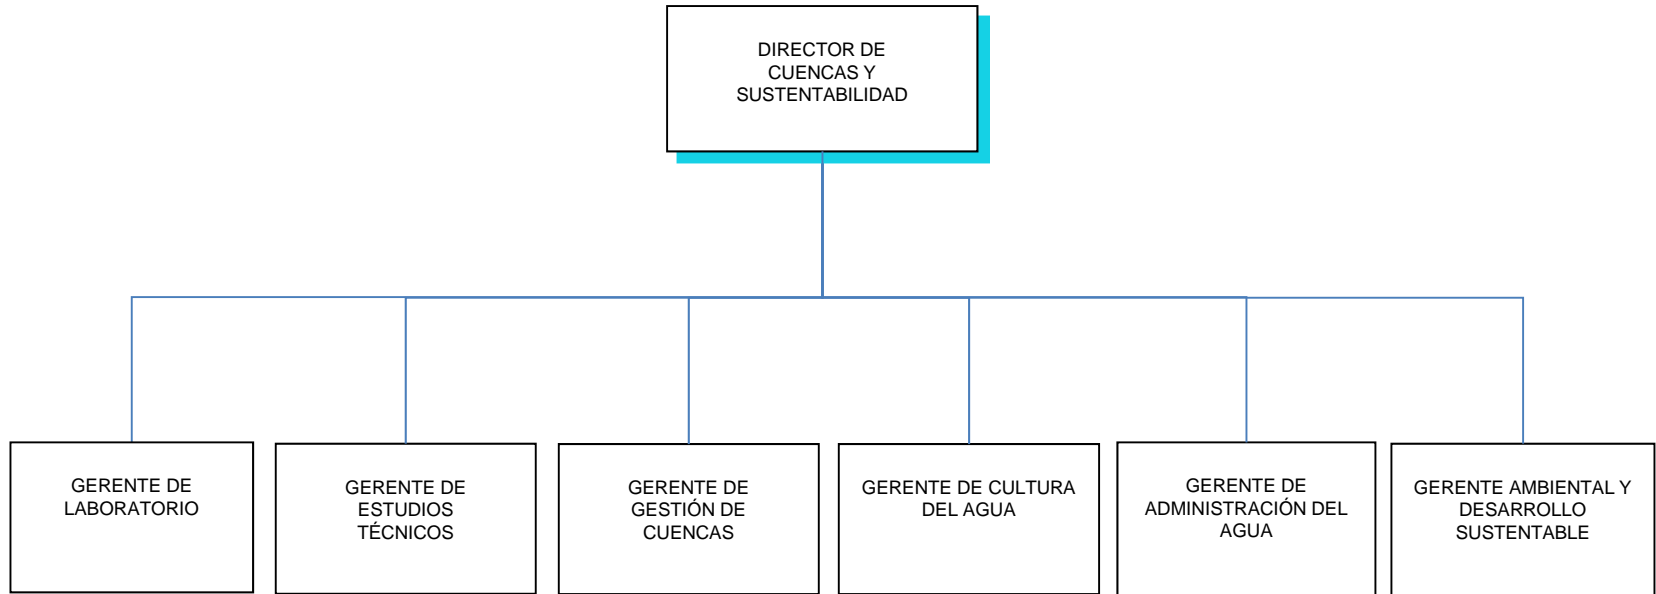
DIRECTOR DE CUENCAS Y SUSTENTABILIDAD

GERENTE DE LABORATORIO

GERENTE DE ESTUDIOS TÉCNICOS

GERENTE DE GESTIÓN DE CUENCAS

GERENTE DE CULTURA DEL AGUA

GERENTE DE ADMINISTRACIÓN DEL AGUA

GERENTE AMBIENTAL Y DESARROLLO SUSTENTABLE